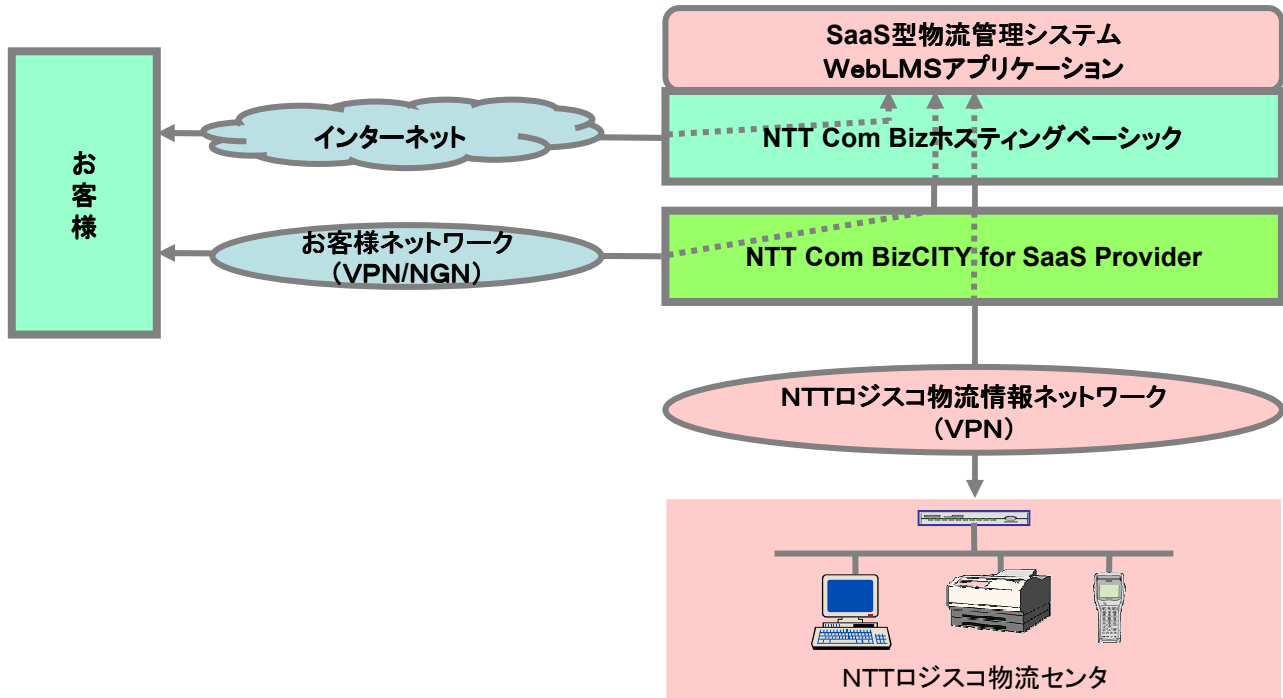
SaaS型物流管理システム
WebLMSアプリケーション

NTT Com Bizホスティングベーシック

NTT Com BizCITY for SaaS Provider

お
客
様

インターネット

お客様ネットワーク
（VPN/NGN）

NTTロジスコ物流情報ネットワーク
（VPN）

NTTロジスコ物流センタ